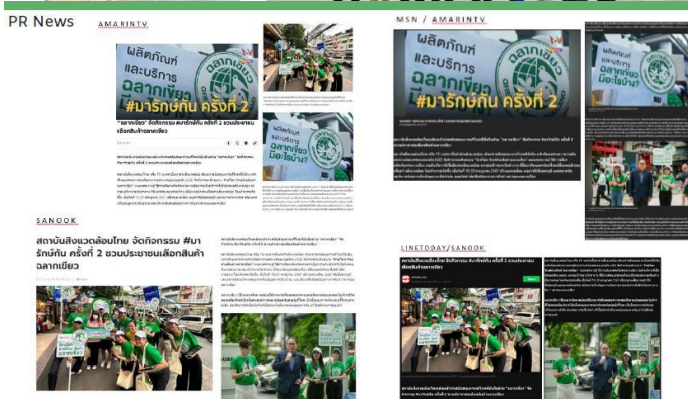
PR News

AMARINTV

ผลิตภัณฑ์ และบริการ ฉลากเขียว

#มารักษ์กัน ครั้งที่ 2

"ฉลากเขียว" จัดกิจกรรม #มารักษ์กัน ครั้งที่ 2 ชวนประชาชนเลือกสินค้าฉลากเขียว

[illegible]

MSN / AMARINTV

ผลิตภัณฑ์ และบริการ ฉลากเขียว

#มารักษ์กัน ครั้งที่ 2

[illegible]

SANOOK

สถาบันสิ่งแวดล้อมไทย จัดกิจกรรม #มารักษ์กัน ครั้งที่ 2 ชวนประชาชนเลือกสินค้าฉลากเขียว

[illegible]

LINETODAY/SANOOK

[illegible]